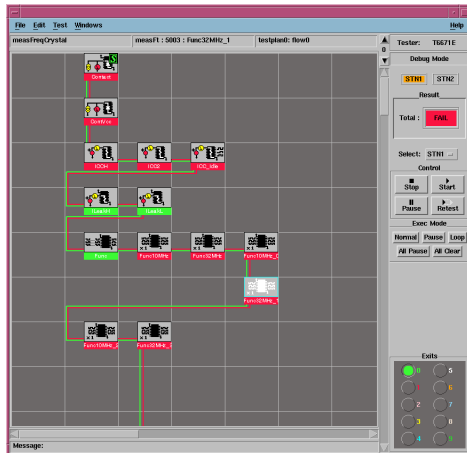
File Edit Test Windows

Help

measFreqCrystal

measFt : 5003 : Func32MHz_1

testplan0: flow0

Tester: T5671E

Debug Mode

STN1

STN2

Result

Total :

FAIL

Select: STN1

Control

Stop

Start

Pause

Retest

Exec Mode

Normal

Pause

Loop

All Pause

All Clear

Exits

0

1

2

3

4

5

6

7

8

9

Contact

Contrx

IDDH

IDD2

IDD_Idle

FuncH1

FuncL

Func

Func10MHz

Func32MHz

Func10MHz_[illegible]

Func32MHz_1

Func10MHz_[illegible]

Func32MHz_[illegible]

Message: